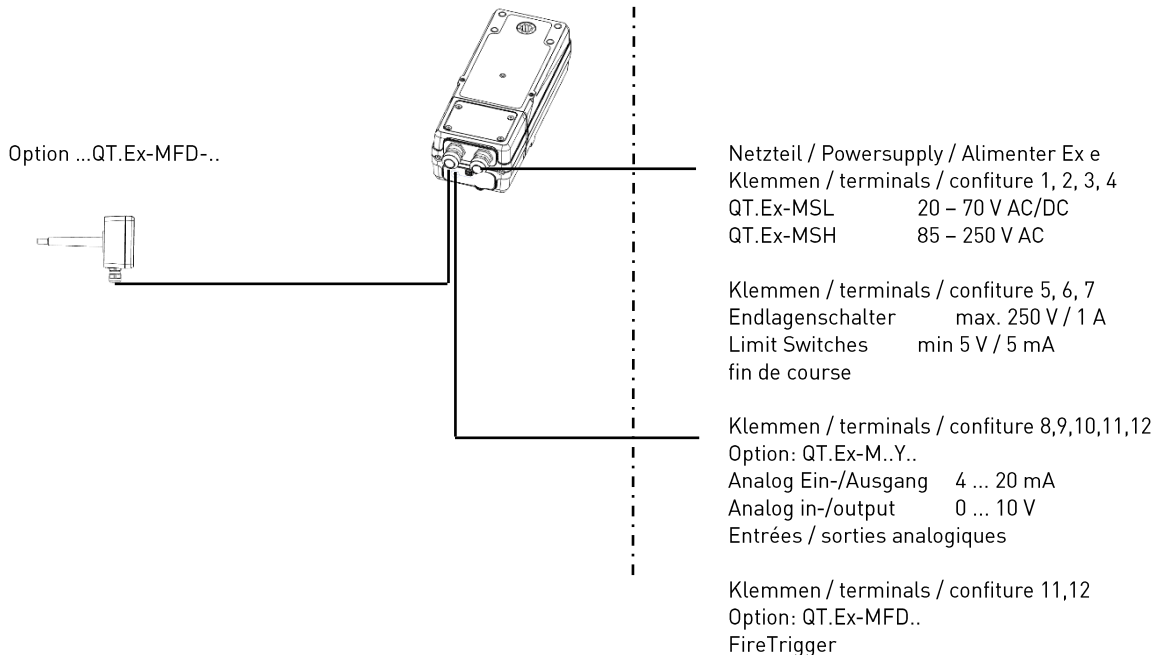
Option ...QT.Ex-MFD-..

Netzteil / Powersupply / Alimenter Ex e
Klemmen / terminals / confiture 1, 2, 3, 4
QT.Ex-MSL 20 – 70 V AC/DC
QT.Ex-MSH 85 – 250 V AC

Klemmen / terminals / confiture 5, 6, 7
Endlagenschalter max. 250 V / 1 A
Limit Switches min 5 V / 5 mA
fin de course

Klemmen / terminals / confiture 8,9,10,11,12
Option: QT.Ex-M..Y..
Analog Ein-/Ausgang 4 ... 20 mA
Analog in-/output 0 ... 10 V
Entrées / sorties analogiques

Klemmen / terminals / confiture 11,12
Option: QT.Ex-MFD..
FireTrigger